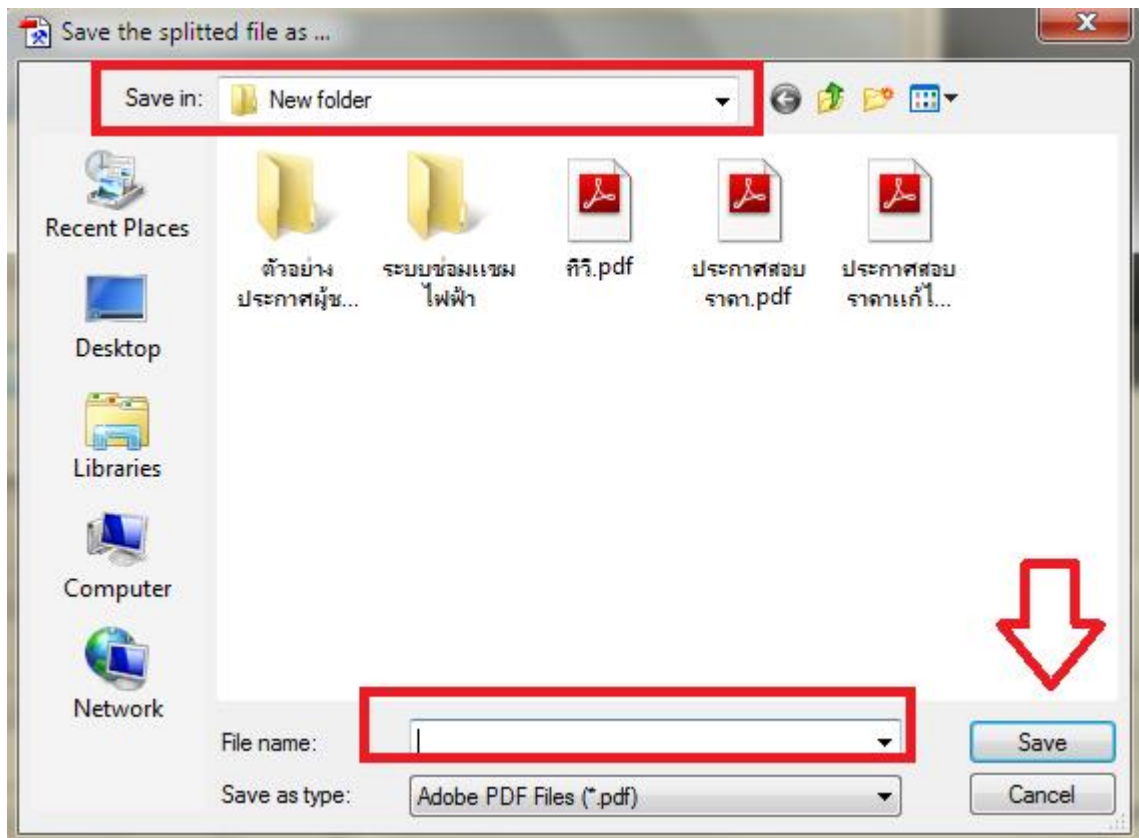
Save the splitted file as ...

Save in: New folder

Recent Places

Desktop

Libraries

Computer

Network

ตัวอย่างประกาศผู้ช...

ระบบซ่อมแซมไฟฟ้า

ทีวี.pdf

ประกาศสอบราคา.pdf

ประกาศสอบราคาแก้ไ...

File name:

Save as type: Adobe PDF Files (*.pdf)

Save

Cancel